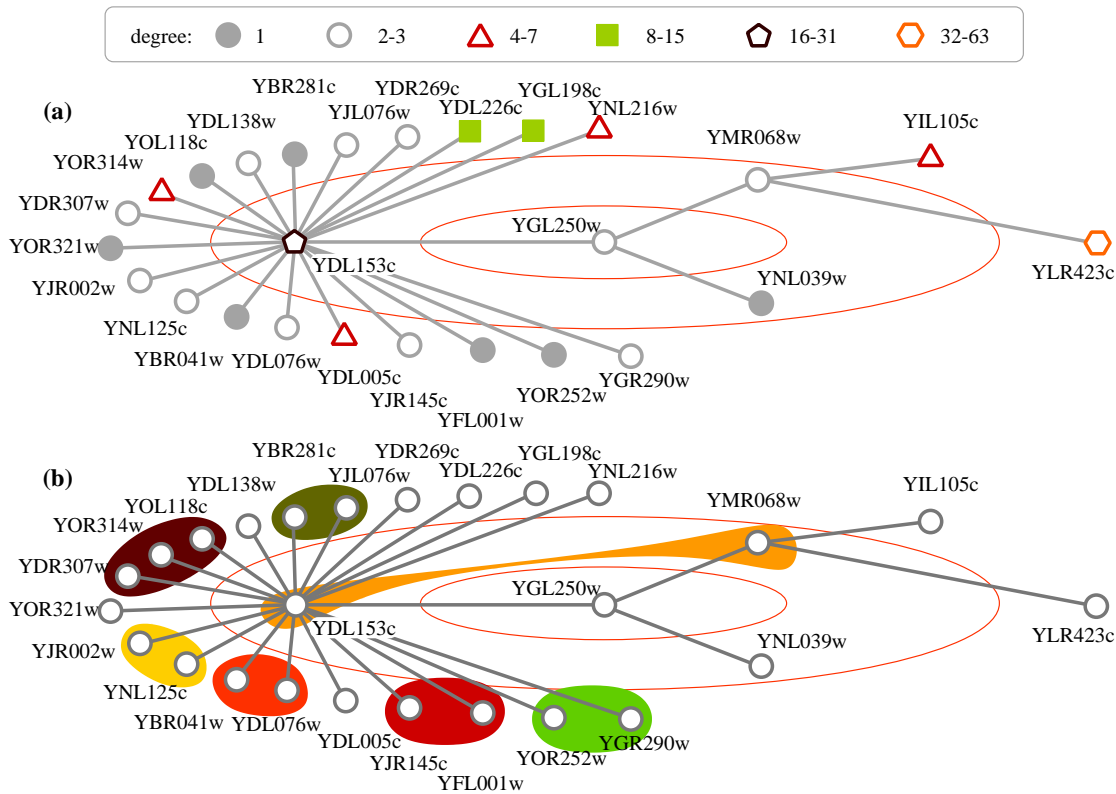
degree: 1 2-3 4-7 8-15 16-31 32-63

(a)

YBR281c YDR269c YGL198c YDL138w YJL076w YDL226c YNL216w YOL118c YMR068w YIL105c YOR314w YDR307w YGL250w YOR321w YDL153c YLR423c YJR002w YNL039w YNL125c YBR041w YDL076w YDL005c YJR145c YOR252w YGR290w YFL001w

(b)

YBR281c YDR269c YGL198c YDL138w YJL076w YDL226c YNL216w YOL118c YMR068w YIL105c YOR314w YDR307w YGL250w YOR321w YDL153c YLR423c YJR002w YNL039w YNL125c YBR041w YDL076w YDL005c YJR145c YOR252w YGR290w YFL001w